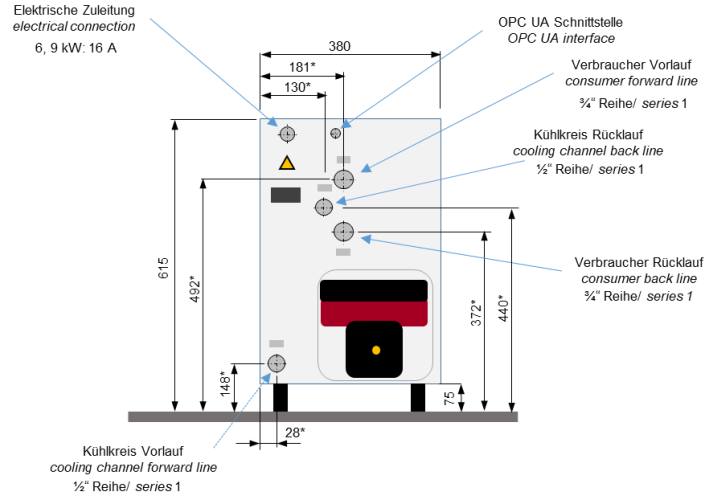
Elektrische Zuleitung
*electrical connection*
6, 9 kW: 16 A

OPC UA Schnittstelle
*OPC UA interface*

380

181*

130*

Verbraucher Vorlauf
*consumer forward line*
¾" Reihe/ *series* 1

Kühlkreis Rücklauf
*cooling channel back line*
½" Reihe/ *series* 1

Verbraucher Rücklauf
*consumer back line*
¾" Reihe/ *series 1*

615

492*

372*

440*

148*

75

28*

Kühlkreis Vorlauf
*cooling channel forward line*
½" Reihe/ *series* 1